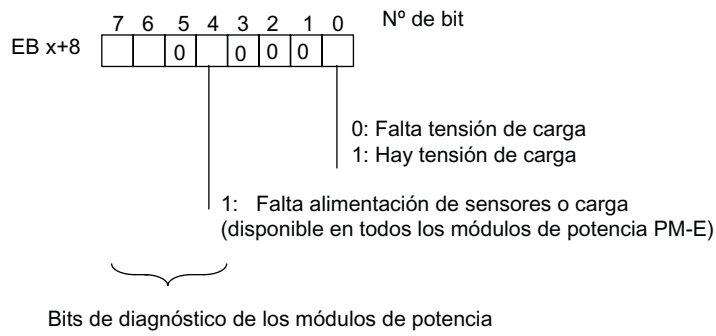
7 6 5 4 3 2 1 0 Nº de bit

EB x+8

| | | 0 | | 0 | 0 | 0 | |
|---|---|---|---|---|---|---|---|

0: Falta tensión de carga
1: Hay tensión de carga

1: Falta alimentación de sensores o carga (disponible en todos los módulos de potencia PM-E)

Bits de diagnóstico de los módulos de potencia